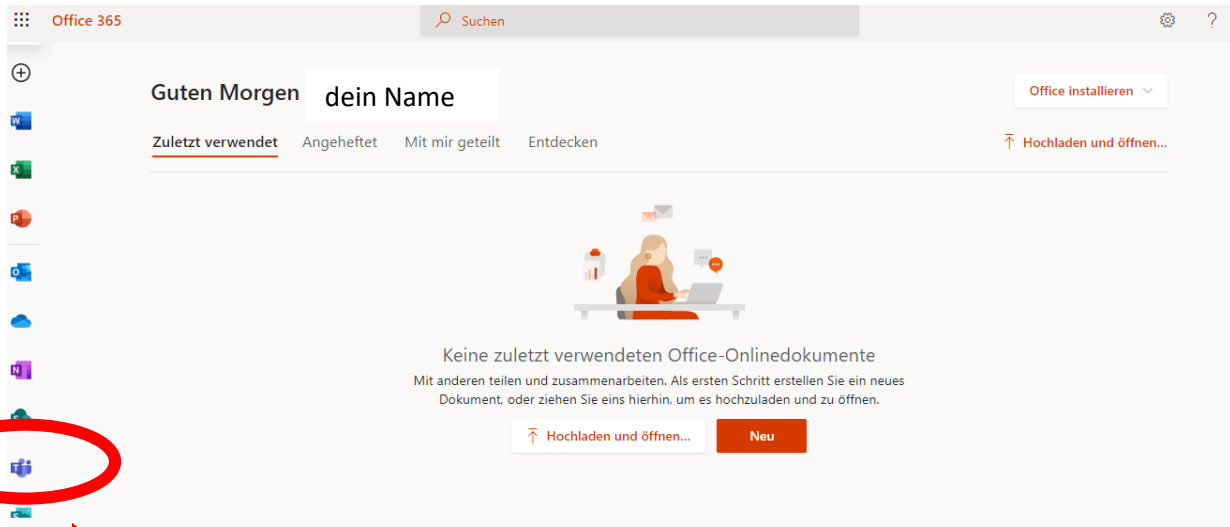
Office 365

Suchen

?

Guten Morgen dein Name

Office installieren

Zuletzt verwendet Angeheftet Mit mir geteilt Entdecken

Hochladen und öffnen...

Keine zuletzt verwendeten Office-Onlinedokumente

Mit anderen teilen und zusammenarbeiten. Als ersten Schritt erstellen Sie ein neues Dokument, oder ziehen Sie eins hierhin, um es hochzuladen und zu öffnen.

Hochladen und öffnen...

Neu